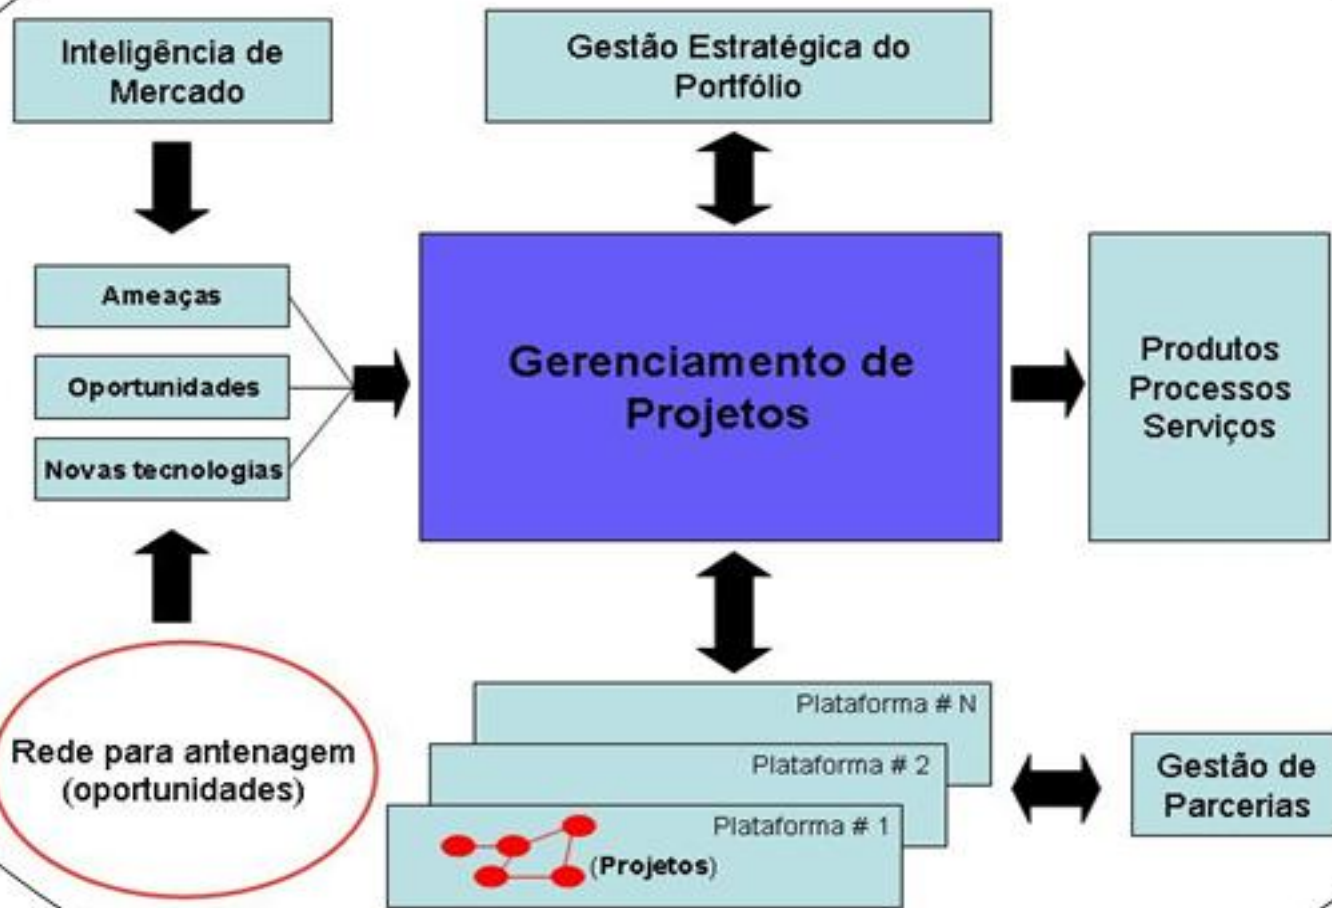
Inteligência de Mercado

Gestão Estratégica do Portfólio

Ameaças

Oportunidades

Novas tecnologias

Gerenciamento de Projetos

Produtos
Processos
Serviços

Rede para antenagem (oportunidades)

Plataforma # N

Plataforma # 2

Plataforma # 1

(Projetos)

Gestão de Parcerias